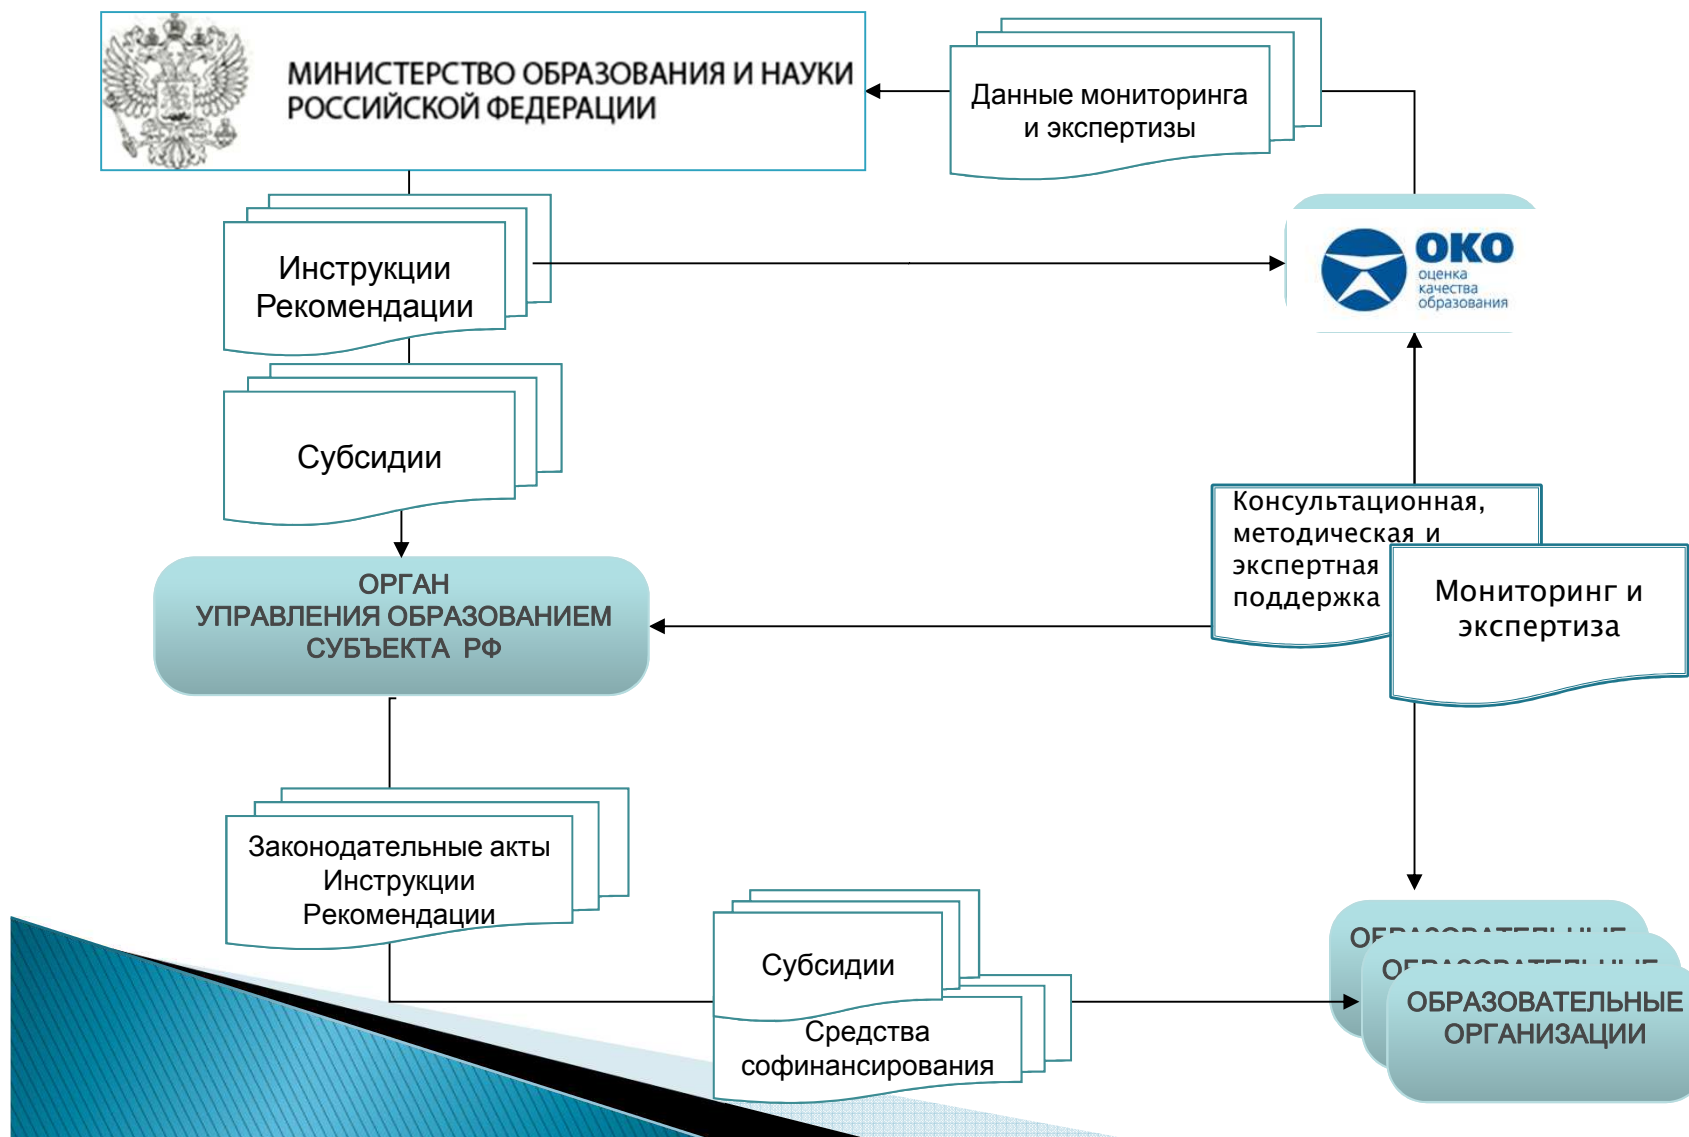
МИНИСТЕРСТВО ОБРАЗОВАНИЯ И НАУКИ РОССИЙСКОЙ ФЕДЕРАЦИИ

Данные мониторинга и экспертизы

Инструкции Рекомендации

ОКО оценка качества образования

Субсидии

ОРГАН УПРАВЛЕНИЯ ОБРАЗОВАНИЕМ СУБЪЕКТА РФ

Консультационная, методическая и экспертная поддержка

Мониторинг и экспертиза

Законодательные акты Инструкции Рекомендации

Субсидии

Средства софинансирования

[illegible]

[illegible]

ОБРАЗОВАТЕЛЬНЫЕ ОРГАНИЗАЦИИ